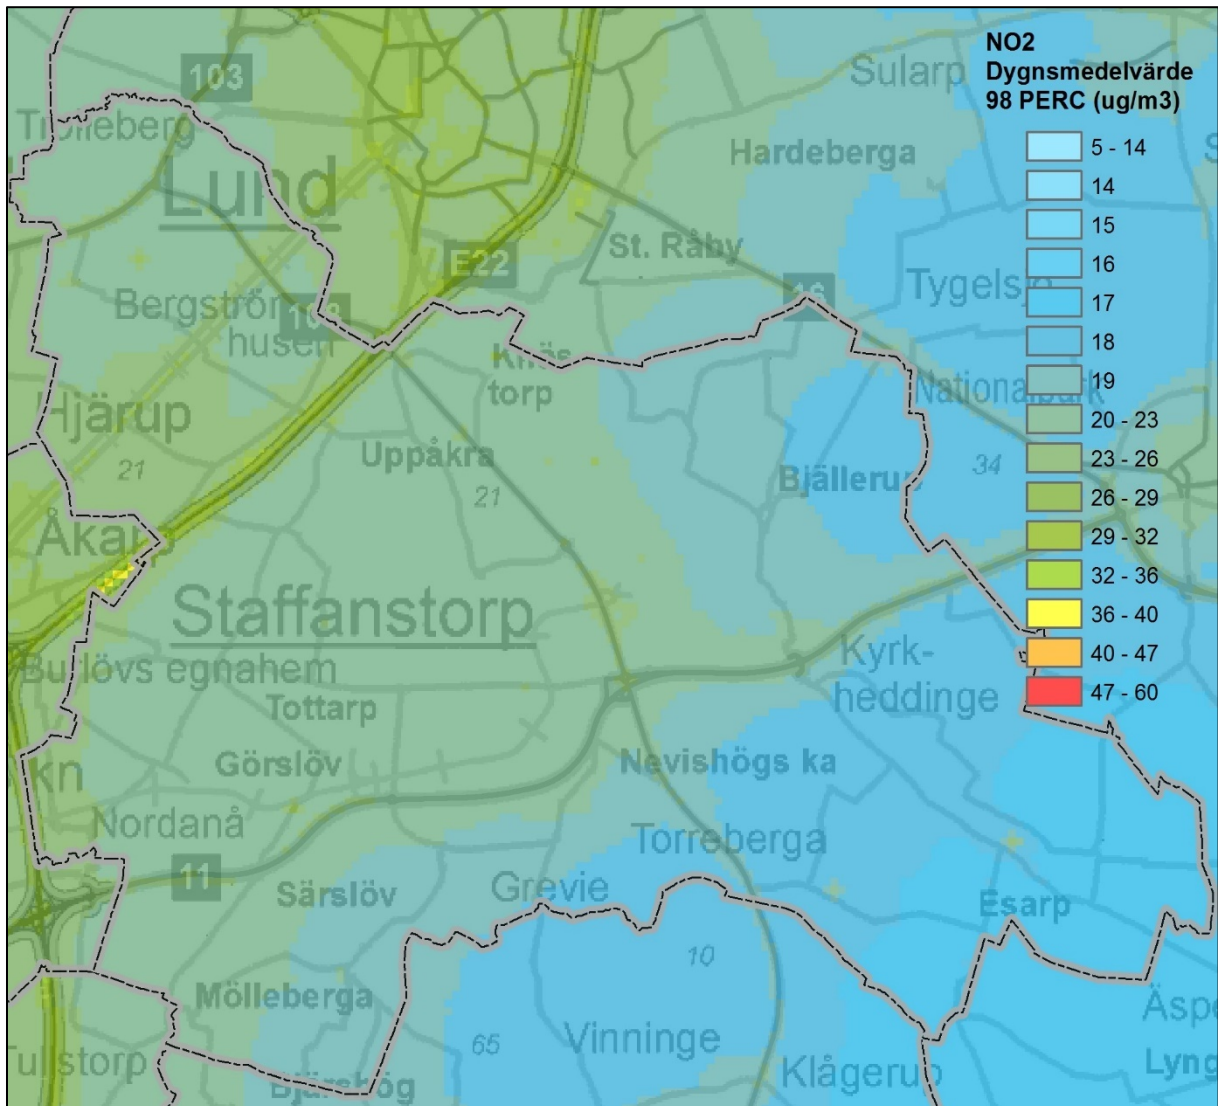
NO2
Dygnsmedelvärde
98 PERC (ug/m3)

5 - 14
14
15
16
17
18
19
20 - 23
23 - 26
26 - 29
29 - 32
32 - 36
36 - 40
40 - 47
47 - 60

103
Trolleberg
Lund
Sularp
Hardeberga
St. Råby
E22
Bergströmshusen
108
Krästorp
16
Tygelsjö
Nationalpark
Hjärup
21
Uppåkra
21
Bjällerup
34
Åkarp
Staffanstorp
Kyrkheddinge
Burlövs egnahem
Tottarp
Görslöv
Nevishögs ka
Nordanå
Torreberga
11
Särslöv
Grevie
Esarp
10
Mölleberga
65
Vinninge
Äsp
Tullstorp
Bjärshög
Klågerup
Lyng